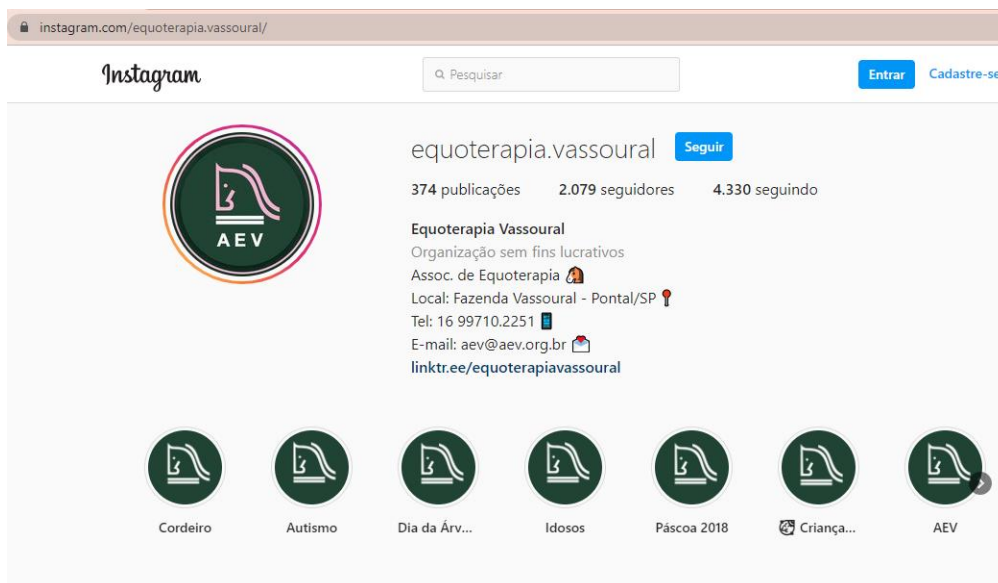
instagram.com/equoterapia.vassoural/

Instagram

Pesquisar

Entrar

Cadastre-se

AEV

equoterapia.vassoural

Seguir

374 publicações 2.079 seguidores 4.330 seguindo

Equoterapia Vassoural
Organização sem fins lucrativos
Assoc. de Equoterapia
Local: Fazenda Vassoural - Pontal/SP
Tel: 16 99710.2251
E-mail: aev@aev.org.br
linktr.ee/equoterapiavassoural

Cordeiro

Autismo

Dia da Árv...

Idosos

Páscoa 2018

Criança...

AEV